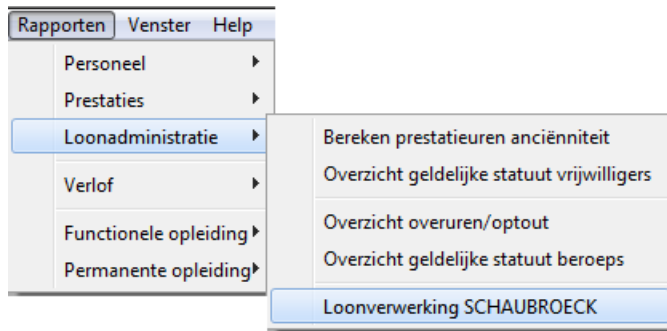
Rapporten Venster Help

Personeel
Prestaties
Loonadministratie
Verlof
Functionele opleiding
Permanente opleiding

Bereken prestatieuren anciënniteit
Overzicht geldelijke statuut vrijwilligers
Overzicht overuren/optout
Overzicht geldelijke statuut beroeps
Loonverwerking SCHAUBROECK